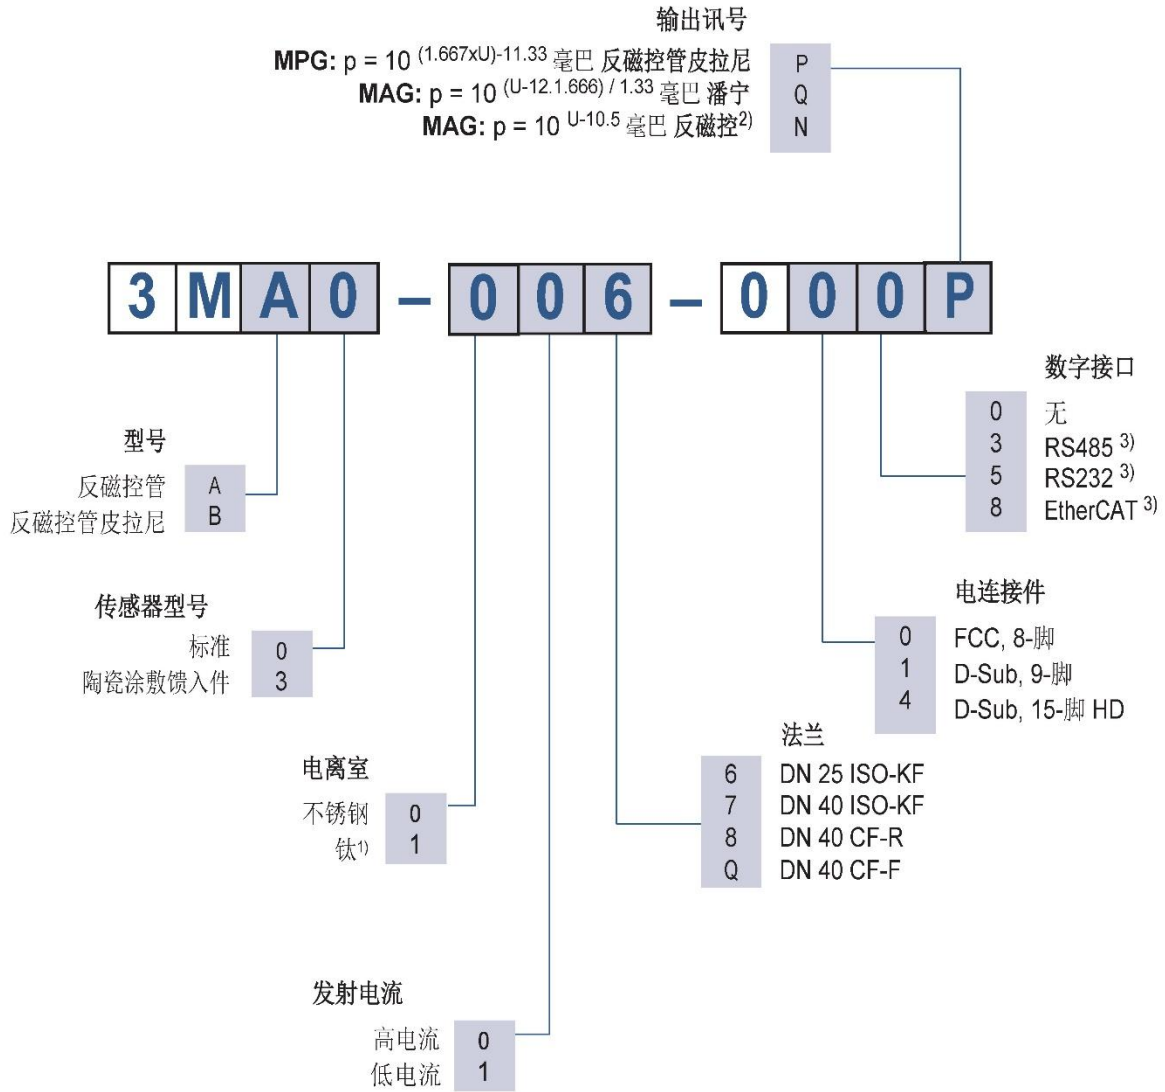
输出讯号

**MPG:** p = $10^{(1.667xU)-11.33}$ 毫巴 反磁控管皮拉尼 P
**MAG:** p = $10^{(U-12.1.666)/1.33}$ 毫巴 潘宁 Q
**MAG:** p = $10^{U-10.5}$ 毫巴 反磁控$^{2)}$ N

3 M A 0 – 0 0 6 – 0 0 0 P

数字接口
0 无
3 RS485 $^{3)}$
5 RS232 $^{3)}$
8 EtherCAT $^{3)}$

型号
反磁控管 A
反磁控管皮拉尼 B

传感器型号
标准 0
陶瓷涂敷馈入件 3

电连接件
0 FCC, 8-脚
1 D-Sub, 9-脚
4 D-Sub, 15-脚 HD

法兰
6 DN 25 ISO-KF
7 DN 40 ISO-KF
8 DN 40 CF-R
Q DN 40 CF-F

电离室
不锈钢 0
钛$^{1)}$ 1

发射电流
高电流 0
低电流 1